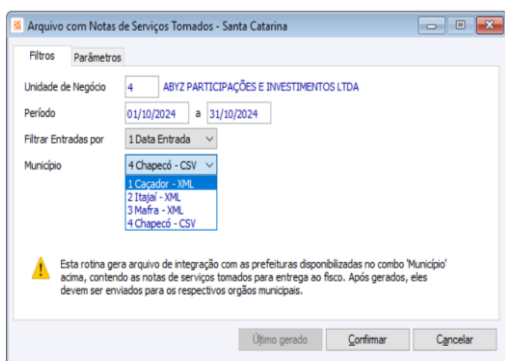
Arquivo com Notas de Serviços Tomados - Santa Catarina

Filtros | Parâmetros

Unidade de Negócio 4 ABYZ PARTICIPAÇÕES E INVESTIMENTOS LTDA

Período 01/10/2024 a 31/10/2024

Filtrar Entradas por 1 Data Entrada

Município 4 Chapecó - CSV

1 Caçador - XML
2 Itajaí - XML
3 Mafra - XML
4 Chapecó - CSV

Esta rotina gera arquivo de integração com as prefeituras disponibilizadas no combo 'Município' acima, contendo as notas de serviços tomados para entrega ao fisco. Após gerados, eles devem ser enviados para os respectivos orgãos municipais.

Último gerado | Confirmar | Cancelar